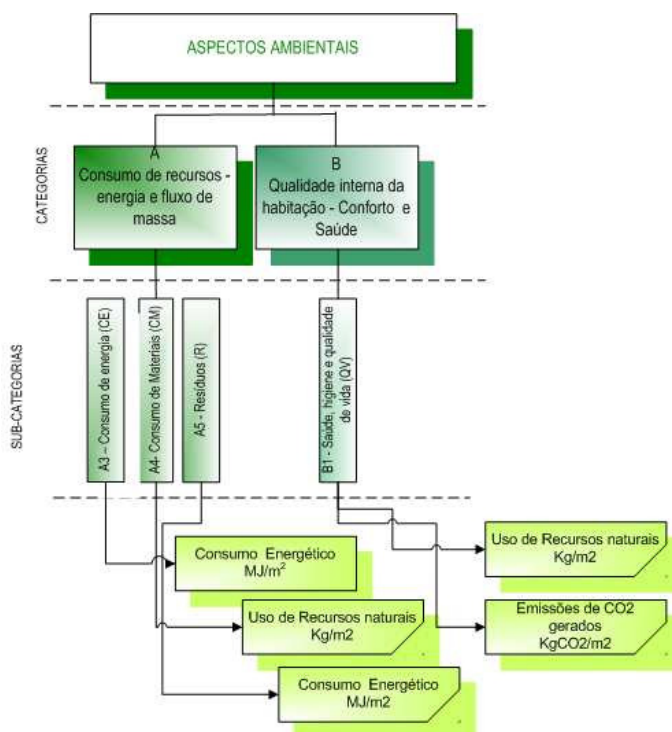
ASPECTOS AMBIENTAIS

CATEGORIAS

A
Consumo de recursos - energia e fluxo de massa

B
Qualidade interna da habitação - Conforto e Saúde

SUB-CATEGORIAS

A3 – Consumo de energia (CE)

A4- Consumo de Materiais (CM)

A5 - Resíduos (R)

B1 - Saúde, higiene e qualidade de vida (QV)

Consumo Energético
MJ/$m^2$

Uso de Recursos naturais
Kg/m2

Consumo Energético
MJ/m2

Uso de Recursos naturais
Kg/m2

Emissões de CO2 gerados
KgCO2/m2